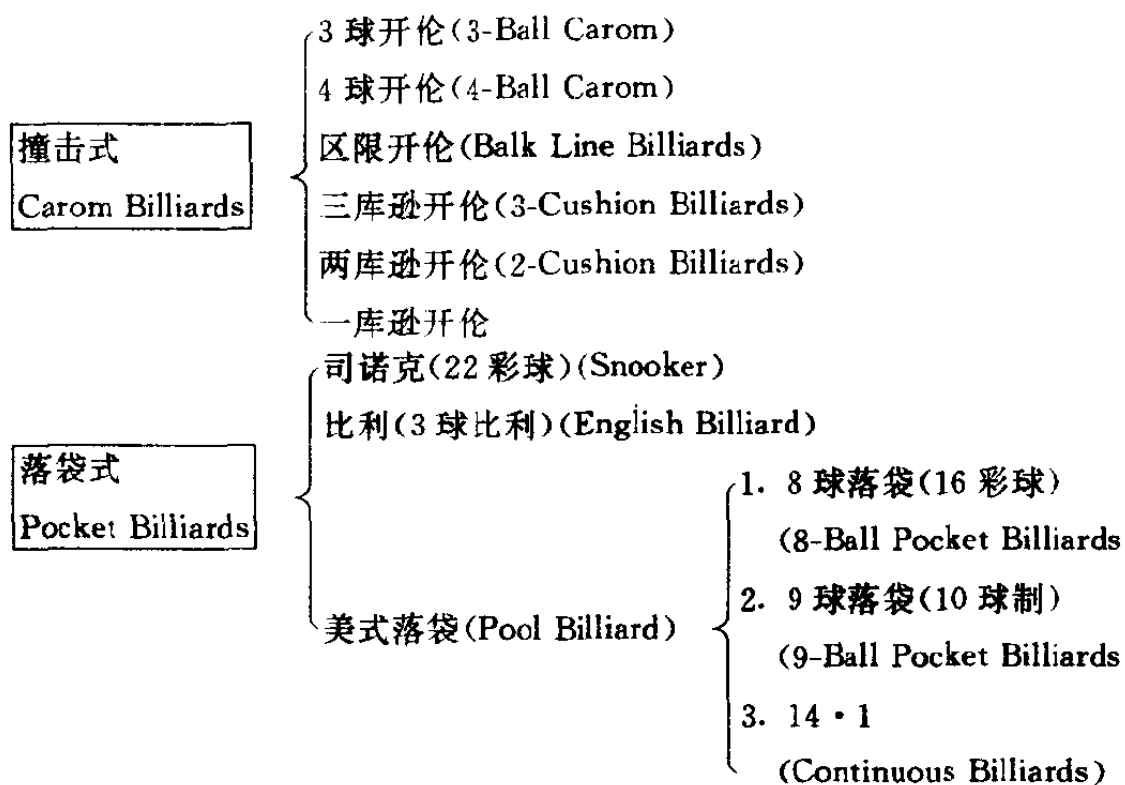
撞击式
Carom Billiards

3 球开伦(3-Ball Carom)
4 球开伦(4-Ball Carom)
区限开伦(Balk Line Billiards)
三库逊开伦(3-Cushion Billiards)
两库逊开伦(2-Cushion Billiards)
一库逊开伦

落袋式
Pocket Billiards

司诺克(22 彩球)(Snooker)
比利(3 球比利)(English Billiard)
美式落袋(Pool Billiard)

1. 8 球落袋(16 彩球)
(8-Ball Pocket Billiards
2. 9 球落袋(10 球制)
(9-Ball Pocket Billiards
3. 14 • 1
(Continuous Billiards)